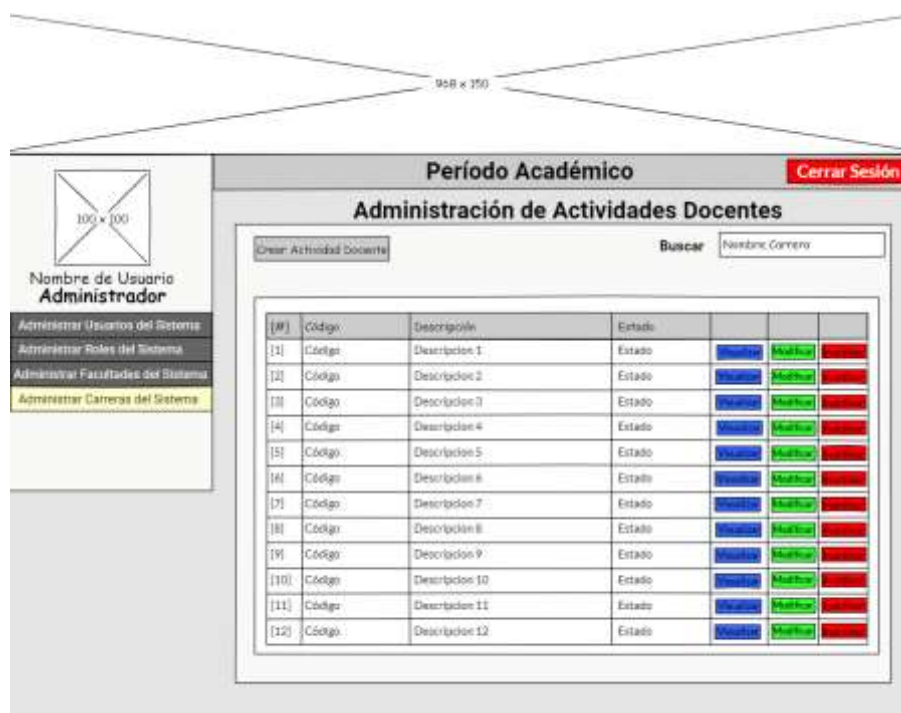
968 x 150

100 x 100

Nombre de Usuario
Administrador

Administrar Usuarios del Sistema
Administrar Roles del Sistema
Administrar Facultades del Sistema
Administrar Carreras del Sistema

Período Académico

Cerrar Sesión

Administración de Actividades Docentes

Crear Actividad Docente

Buscar

Nombre Carrera

| [#] | Código | Descripción | Estado | | | |
|---|---|---|---|---|---|---|
| [1] | Código | Descripcion 1 | Estado | Visualizar | Modificar | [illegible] |
| [2] | Código | Descripcion 2 | Estado | Visualizar | Modificar | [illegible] |
| [3] | Código | Descripcion 3 | Estado | Visualizar | Modificar | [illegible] |
| [4] | Código | Descripcion 4 | Estado | Visualizar | Modificar | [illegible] |
| [5] | Código | Descripcion 5 | Estado | Visualizar | Modificar | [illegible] |
| [6] | Código | Descripcion 6 | Estado | Visualizar | Modificar | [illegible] |
| [7] | Código | Descripcion 7 | Estado | Visualizar | Modificar | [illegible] |
| [8] | Código | Descripcion 8 | Estado | Visualizar | Modificar | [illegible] |
| [9] | Código | Descripcion 9 | Estado | Visualizar | Modificar | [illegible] |
| [10] | Código | Descripcion 10 | Estado | Visualizar | Modificar | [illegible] |
| [11] | Código | Descripcion 11 | Estado | Visualizar | Modificar | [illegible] |
| [12] | Código | Descripcion 12 | Estado | Visualizar | Modificar | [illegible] |